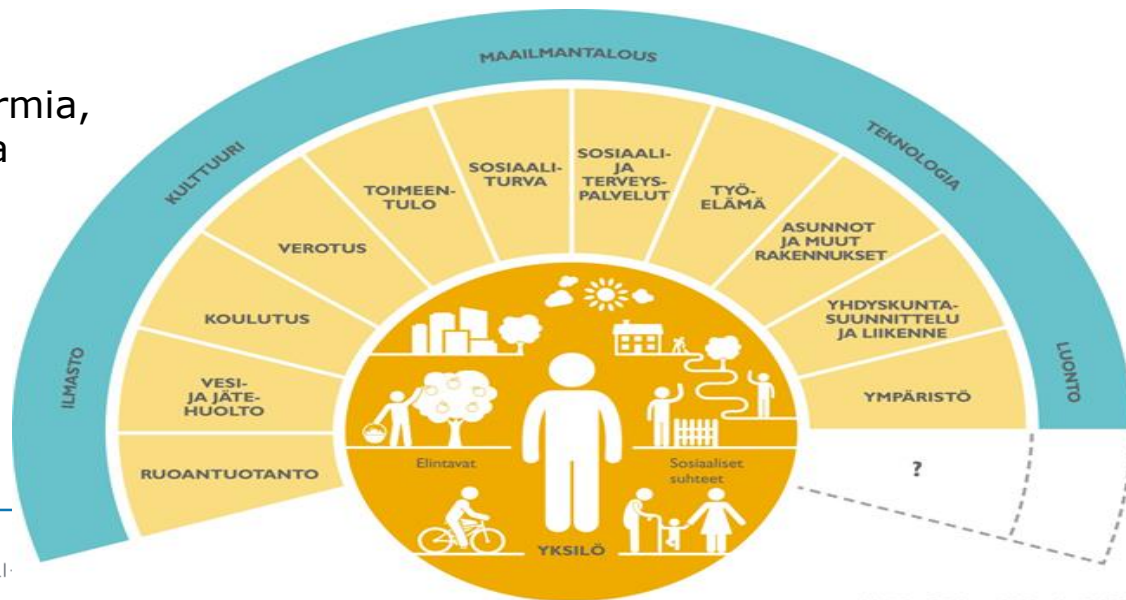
rmia,
a

MAAILMANTALOUS
KULTTUURI
TEKNOLOGIA
ILMASTO
LUONTO

RUOANTUOTANTO
VESI-
JA JÄTE-
HUOLTO
KOULUTUS
VEROTUS
TOIMEEN-
TULO
SOSIAALI-
TURVA
SOSIAALI-
JA
TERVEYS-
PALVELUT
TYÖ-
ELÄMÄ
ASUNNOT
JA MUUT
RAKENNUKSET
YHDYSKUNTA-
SUUNNITTELU
JA LIIKENNE
YMPÄRISTÖ
?

Elintavat
Sosiaaliset
suhteet
YKSILÖ